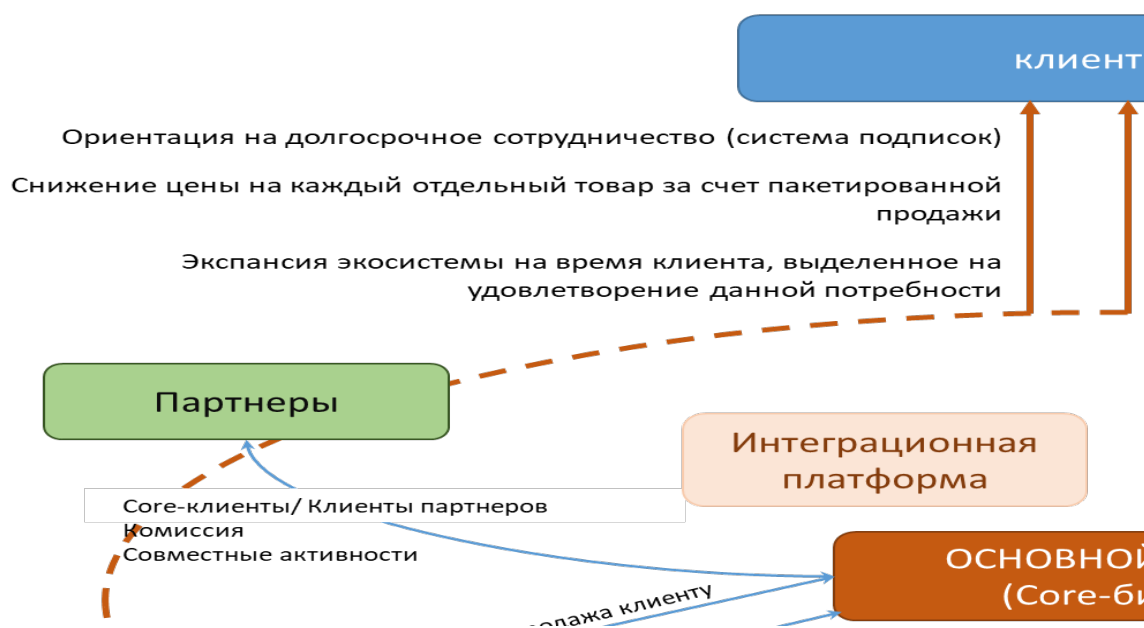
клиент

Ориентация на долгосрочное сотрудничество (система подписок)

Снижение цены на каждый отдельный товар за счет пакетированной продажи

Экспансия экосистемы на время клиента, выделенное на удовлетворение данной потребности

Партнеры

Интеграционная платформа

Core-клиенты/ Клиенты партнеров
Комиссия
Совместные активности

ОСНОВНОЙ
(Core-би

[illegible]одажа клиенту